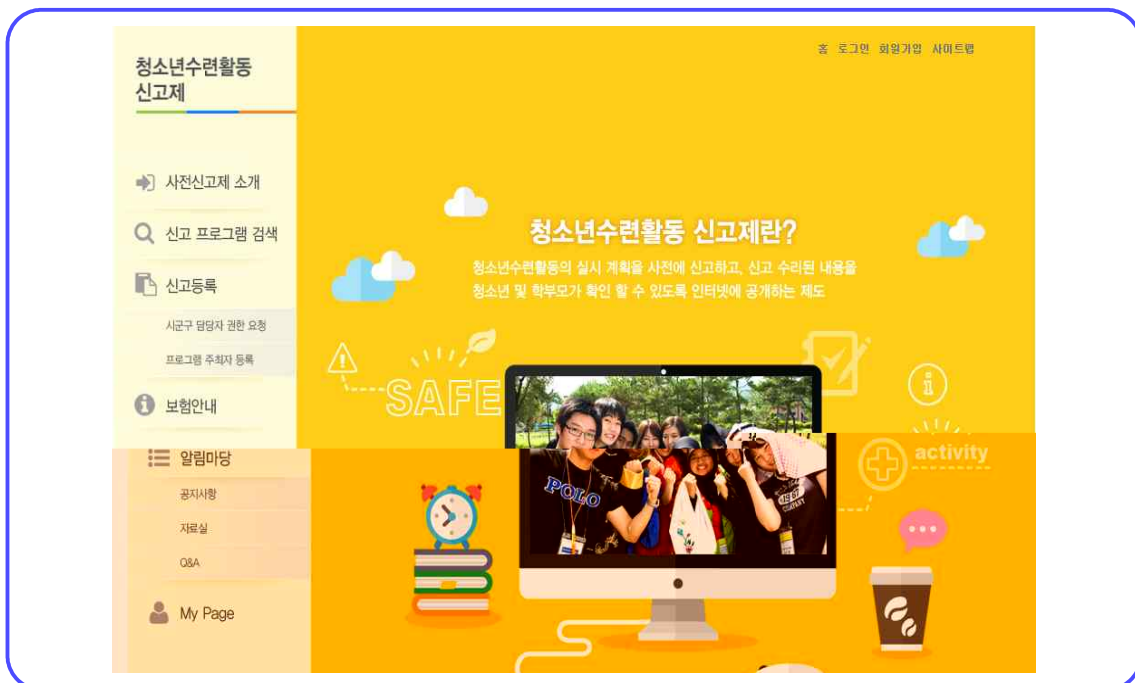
청소년수련활동 신고제

홈 로그인 회원가입 사이트맵

사전신고제 소개

신고 프로그램 검색

신고등록

시군구 담당자 권한 요청

프로그램 주최자 등록

보험안내

알림마당

공지사항

자료실

Q&A

My Page

청소년수련활동 신고제란?

청소년수련활동의 실시 계획을 사전에 신고하고, 신고 수리된 내용을 청소년 및 학부모가 확인 할 수 있도록 인터넷에 공개하는 제도

SAFE

activity

POLO